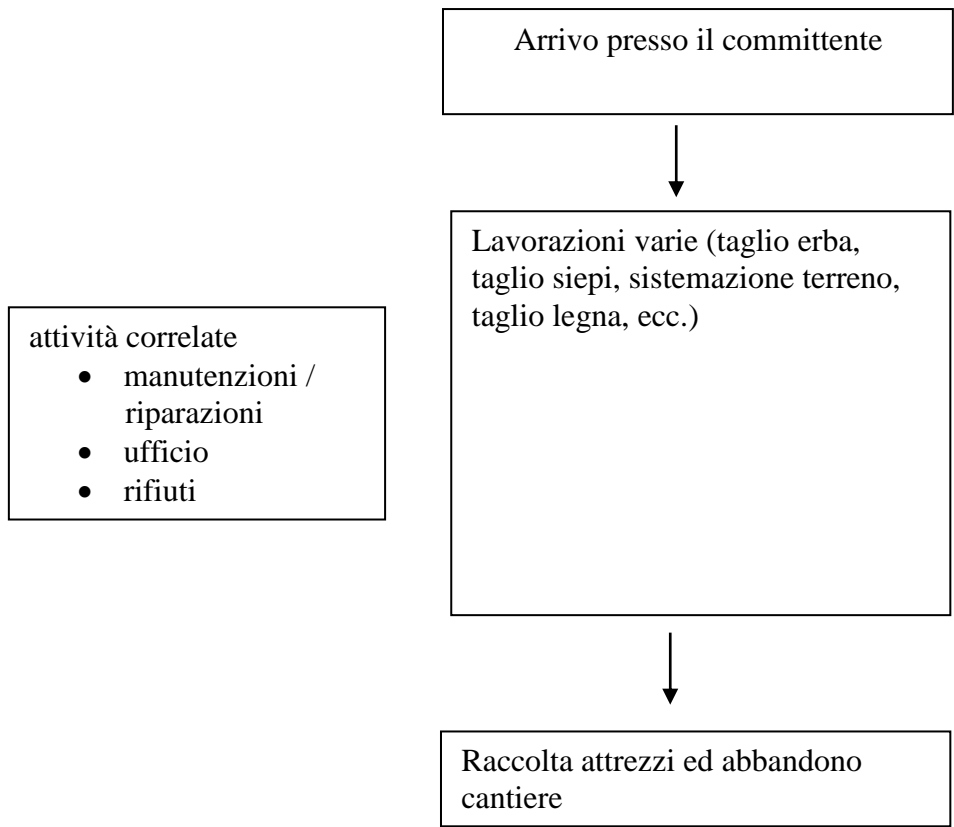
Arrivo presso il committente

Lavorazioni varie (taglio erba, taglio siepi, sistemazione terreno, taglio legna, ecc.)

attività correlate
- manutenzioni / riparazioni
- ufficio
- rifiuti

Raccolta attrezzi ed abbandono cantiere